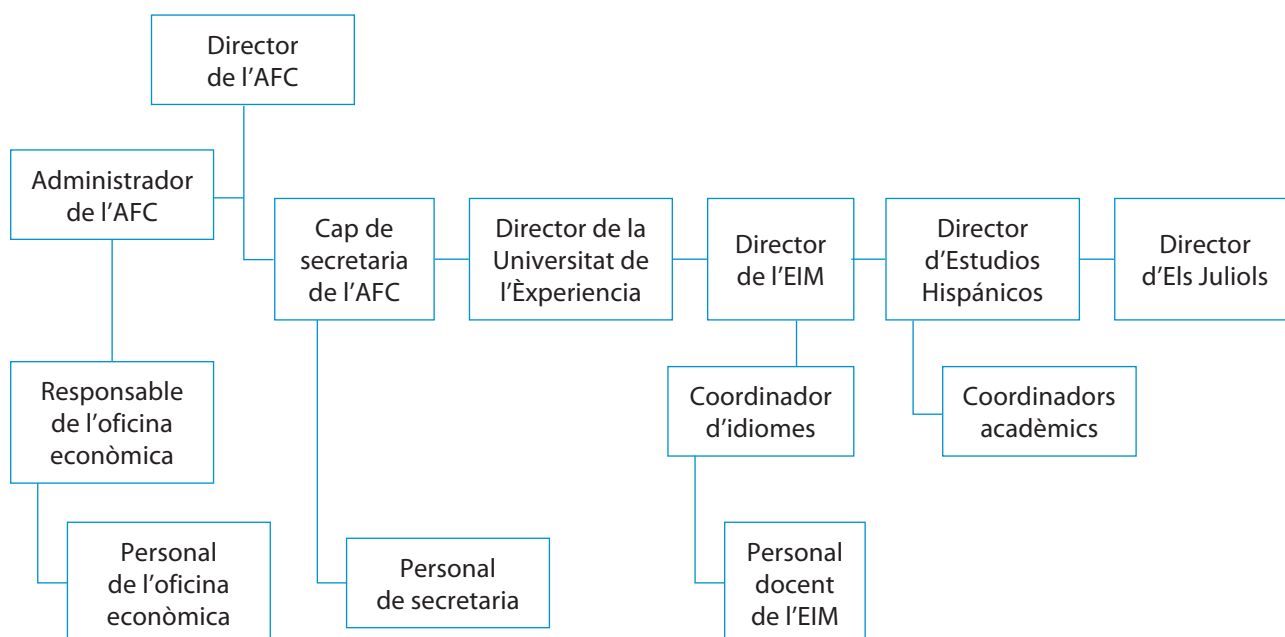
Director de l'AFC

Administrador de l'AFC

Cap de secretaria de l'AFC

Director de la Universitat de l'Èxperiencia

Director de l'EIM

Director d'Estudios Hispánicos

Director d'Els Juliols

Responsable de l'oficina econòmica

Coordinador d'idiomes

Coordinadors acadèmics

Personal de l'oficina econòmica

Personal de secretaria

Personal docent de l'EIM